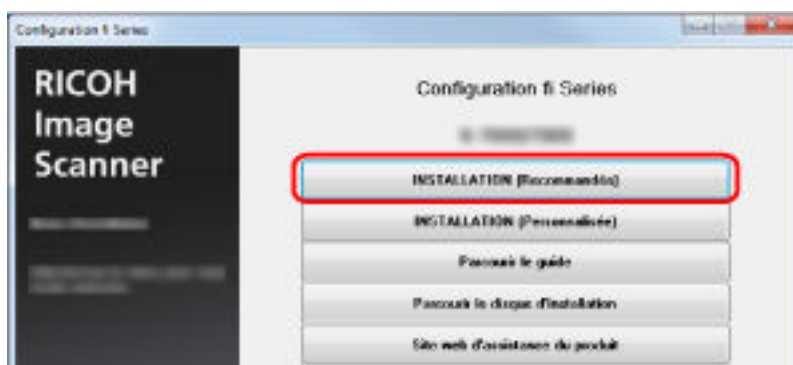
Configuration fi Series

RICOH Image Scanner

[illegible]

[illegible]

Configuration fi Series

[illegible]

INSTALLATION (Recommandée)

INSTALLATION (Personnalisée)

Parcourir le guide

Parcourir le disque d'installation

Site web d'assistance du produit